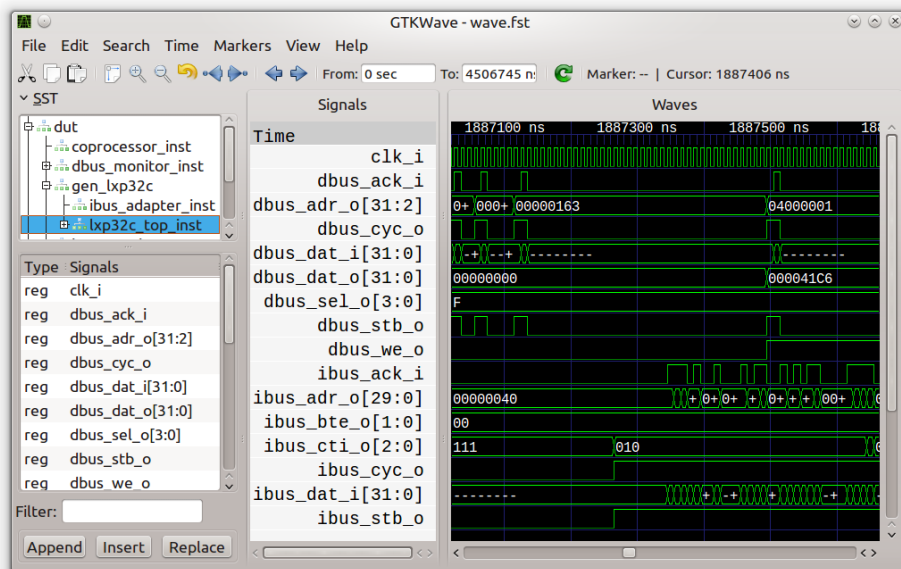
GTKWave - wave.fst

File Edit Search Time Markers View Help

From: 0 sec To: 4506745 ns Marker: -- | Cursor: 1887406 ns

SST

dut
coprocessor_inst
dbus_monitor_inst
gen_lxp32c
ibus_adapter_inst
lxp32c_top_inst

| Type | Signals |
|---|---|
| reg | clk_i |
| reg | dbus_ack_i |
| reg | dbus_adr_o[31:2] |
| reg | dbus_cyc_o |
| reg | dbus_dat_i[31:0] |
| reg | dbus_dat_o[31:0] |
| reg | dbus_sel_o[3:0] |
| reg | dbus_stb_o |
| reg | dbus_we_o |

Filter:

Append Insert Replace

Signals

Time
clk_i
dbus_ack_i
dbus_adr_o[31:2]
dbus_cyc_o
dbus_dat_i[31:0]
dbus_dat_o[31:0]
dbus_sel_o[3:0]
dbus_stb_o
dbus_we_o
ibus_ack_i
ibus_adr_o[29:0]
ibus_bte_o[1:0]
ibus_cti_o[2:0]
ibus_cyc_o
ibus_dat_i[31:0]
ibus_stb_o

Waves

1887100 ns 1887300 ns 1887500 ns 18

0+ 000+ 00000163 04000001
-+ --+ -------- --------
00000000 000041C6
F
00000040 + 0+ 0+ + 0+ + + 00+ 0
00
111 010 0
-------- + -+ + -+